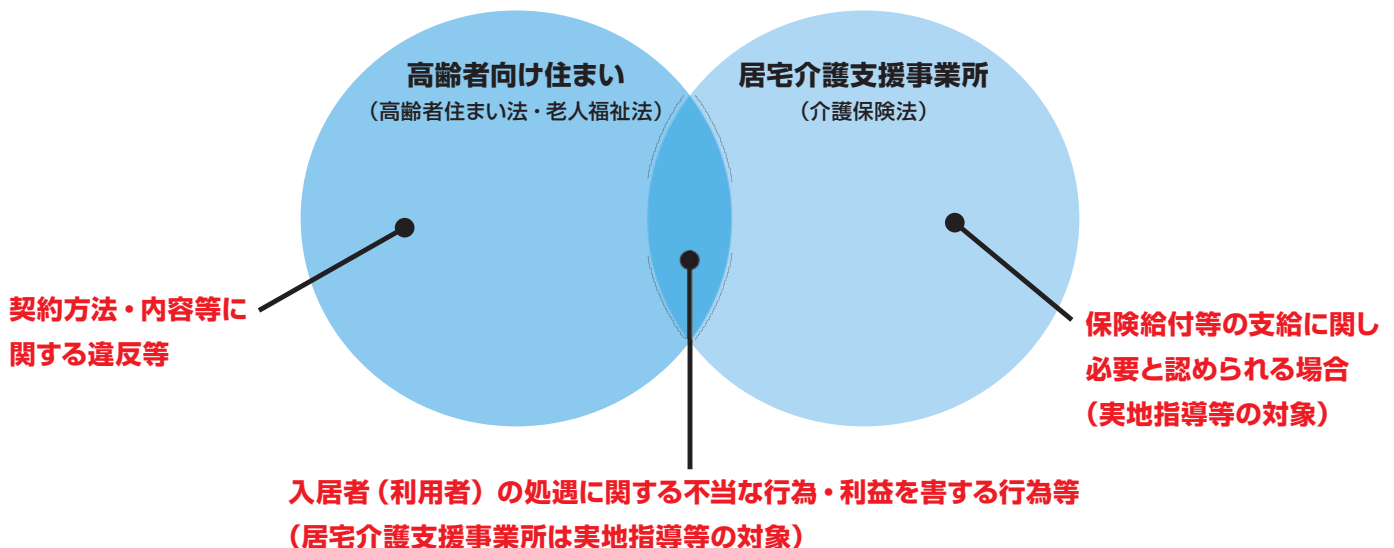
高齢者向け住まい
（高齢者住まい法・老人福祉法）

居宅介護支援事業所
（介護保険法）

契約方法・内容等に関する違反等

保険給付等の支給に関し必要と認められる場合
（実地指導等の対象）

入居者（利用者）の処遇に関する不当な行為・利益を害する行為等
（居宅介護支援事業所は実地指導等の対象）